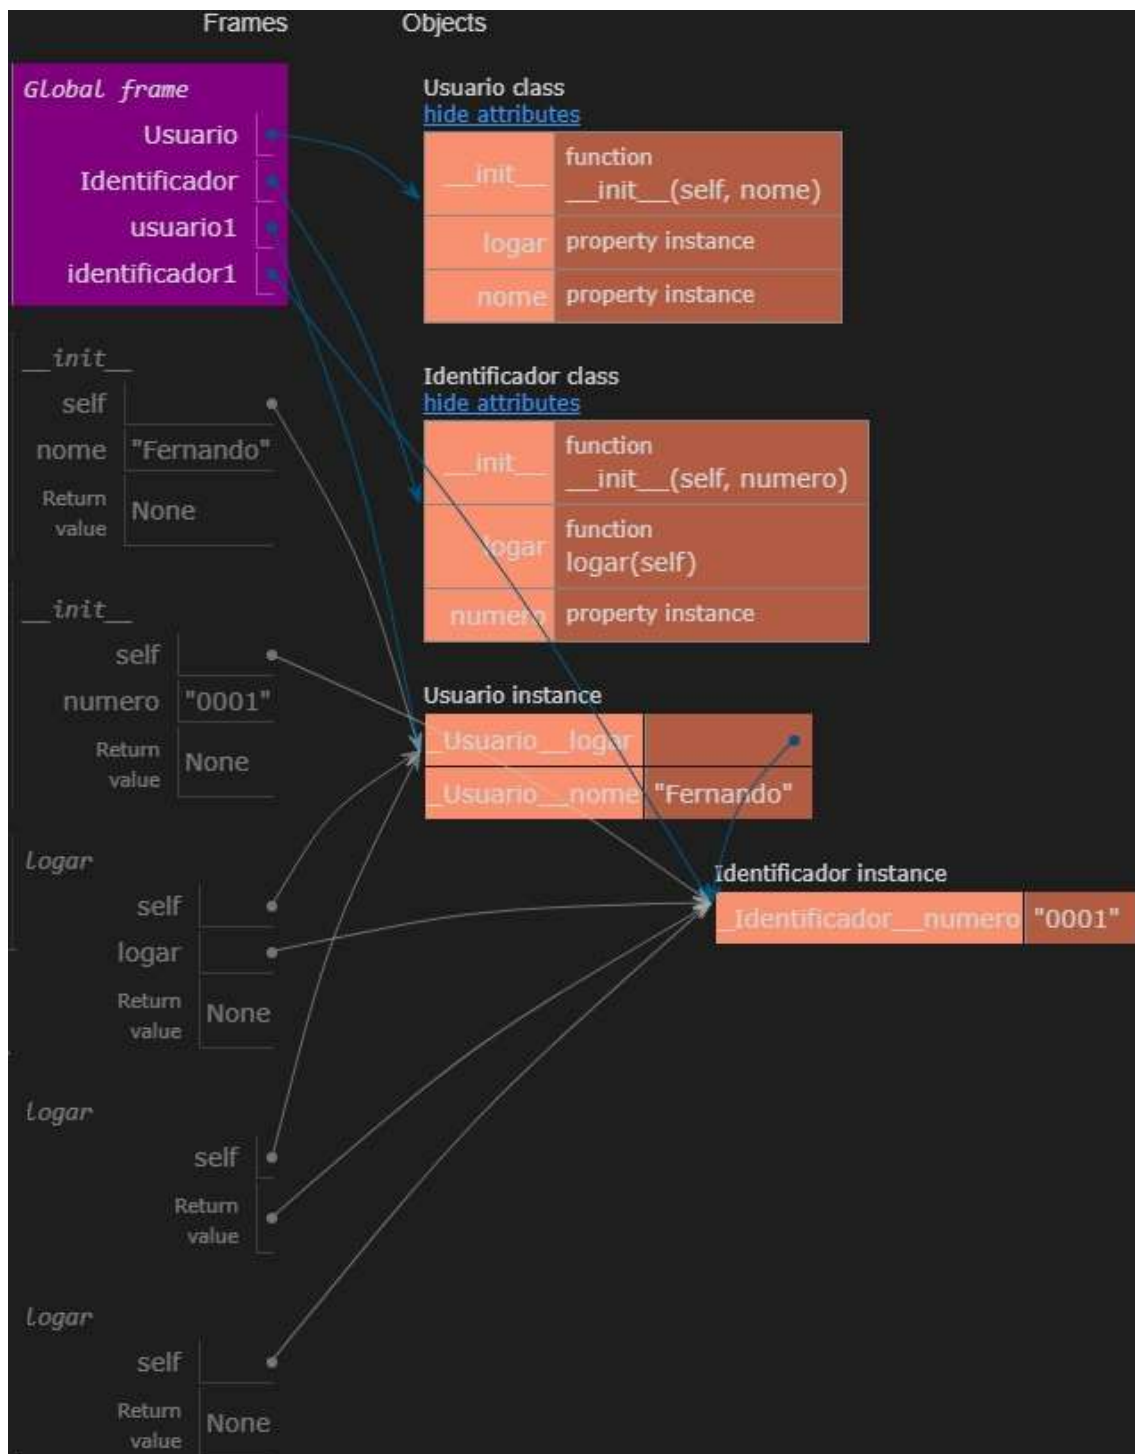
Frames

Objects

Global frame

Usuario

Identificador

usuario1

identificador1

__init__

self

nome "Fernando"

Return value None

__init__

self

numero "0001"

Return value None

logar

self

logar

Return value None

logar

self

Return value

logar

self

Return value None

Usuario class
hide attributes

| __init__ | function __init__(self, nome) |
|---|---|
| logar | property instance |
| nome | property instance |

Identificador class
hide attributes

| __init__ | function __init__(self, numero) |
|---|---|
| logar | function logar(self) |
| numero | property instance |

Usuario instance

| _Usuario__logar | |
|---|---|
| _Usuario__nome | "Fernando" |

Identificador instance

| _Identificador__numero | "0001" |
|---|---|